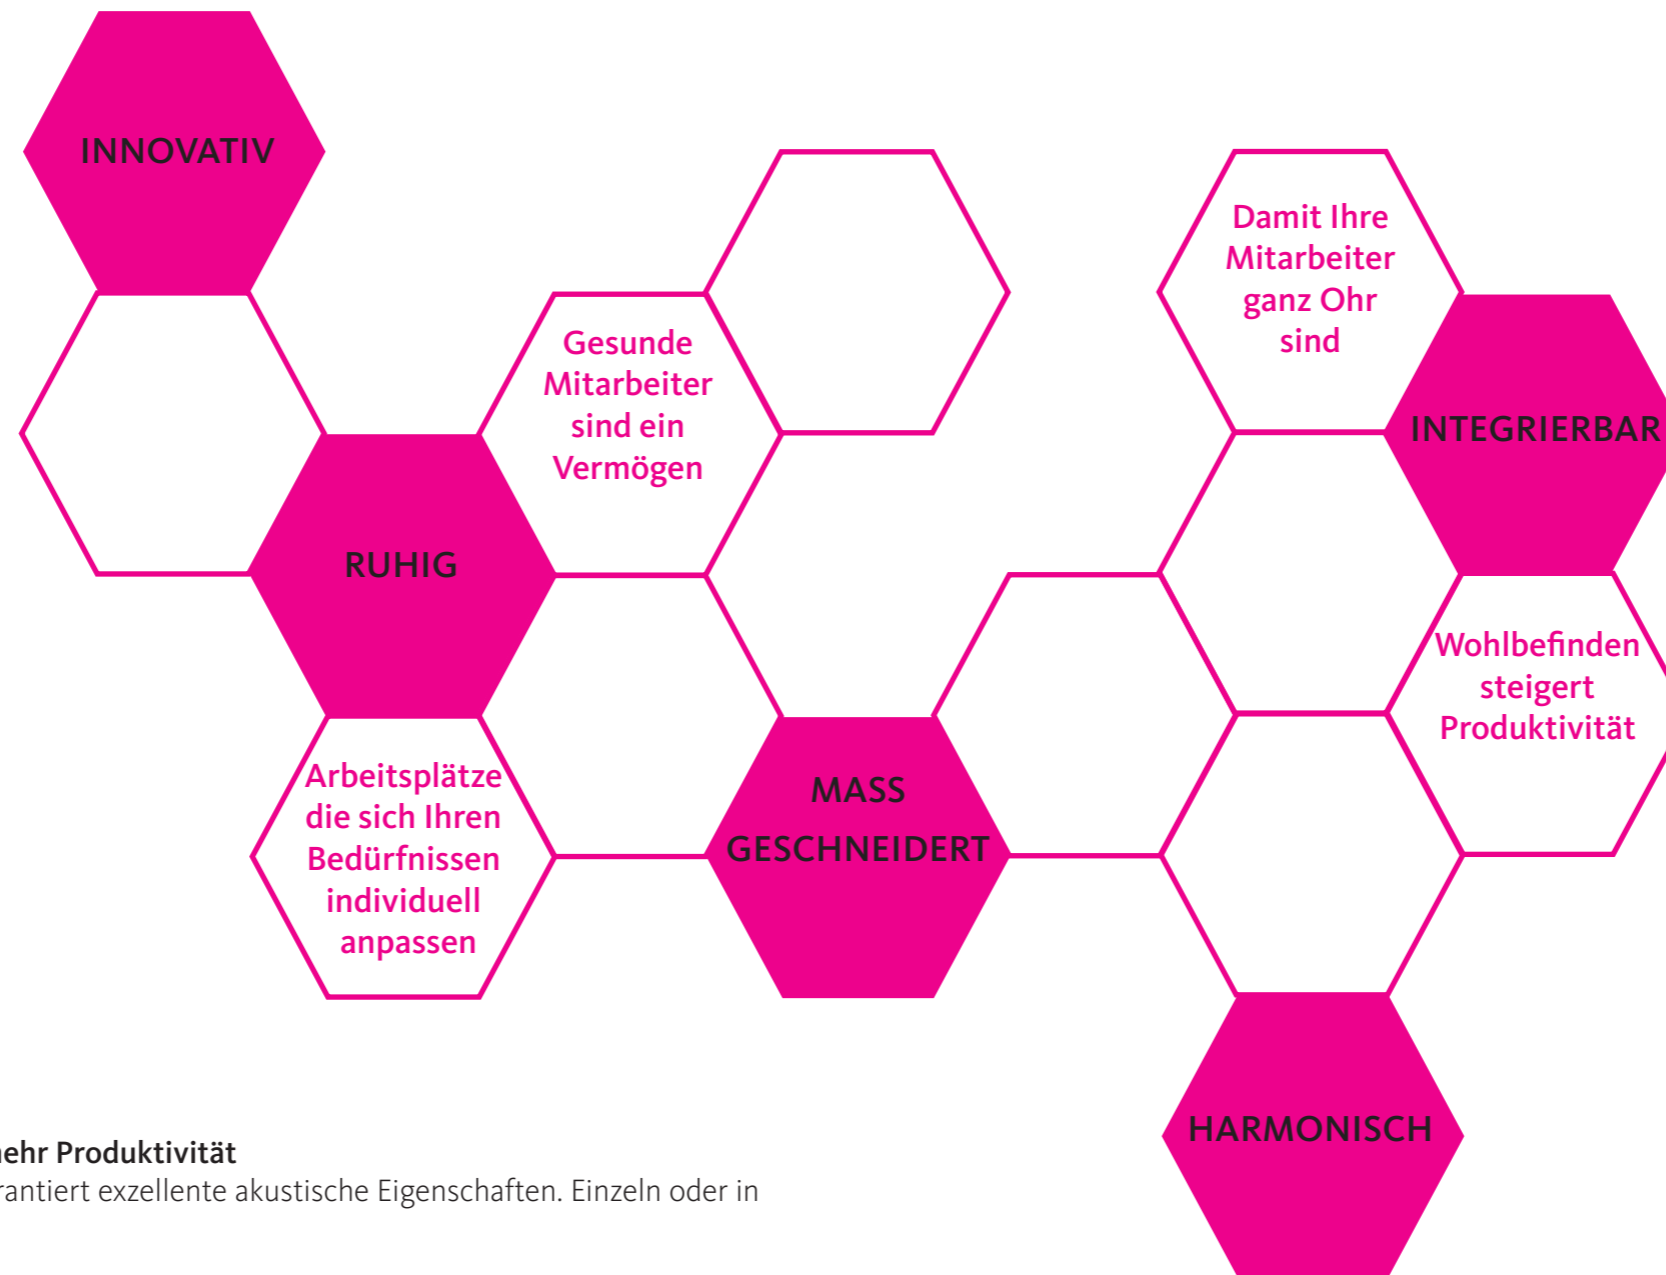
INNOVATIV

Gesunde Mitarbeiter sind ein Vermögen

Damit Ihre Mitarbeiter ganz Ohr sind

INTEGRIERBAR

RUHIG

Wohlbefinden steigert Produktivität

Arbeitsplätze die sich Ihren Bedürfnissen individuell anpassen

MASS GESCHNEIDERT

HARMONISCH

ehr Produktivität
rantiert exzellente akustische Eigenschaften. Einzeln oder in